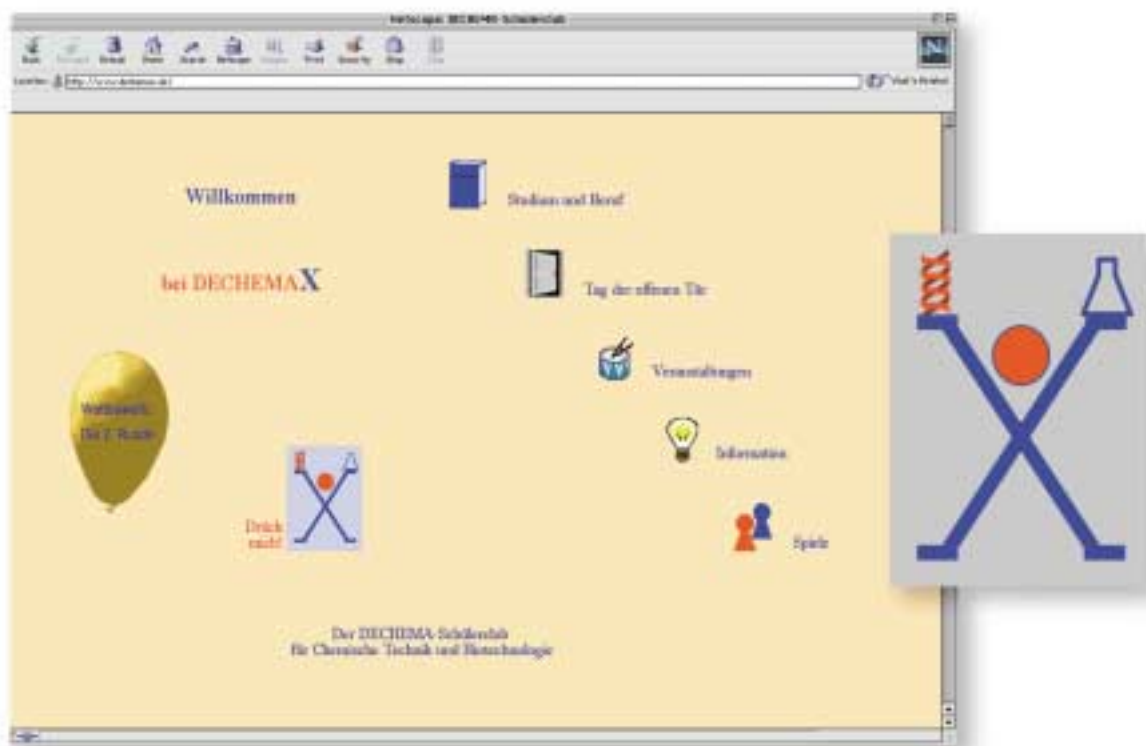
Netscape: DECHEMAX Schülerclub

Back Forward Reload Home Search Netscape Images Print Security Stop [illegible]

Location: http://www.dechemax.de/

What's Related

Willkommen

bei DECHEMAX

Studium und Beruf

Tag der offenen Tür

Veranstaltungen

Information

Spiele

Wettbewerb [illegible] Runde

Drück mich!

Der DECHEMA-Schülerclub für Chemische Technik und Biotechnologie